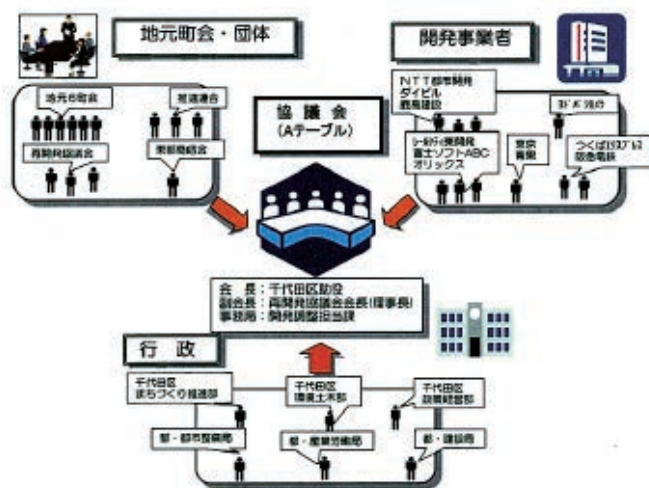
地元町会・団体

地元6町会

商店連合

再開発協議会

東部商統合

開発事業者

NTT都市開発
ダイビル
鹿島建設

ヨドバシ

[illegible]
富士ソフトABC
オリックス

東京
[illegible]

つくばエクスプレス
首都圏新都市鉄道

協議会
(Aテーブル)

会 長:千代田区助役
副会長:再開発協議会会長(理事長)
事務局:開発調整担当課

行 政

千代田区
まちづくり推進部

千代田区
環境土木部

千代田区
政策経営部

都・都市整備局

都・産業労働局

都・建設局